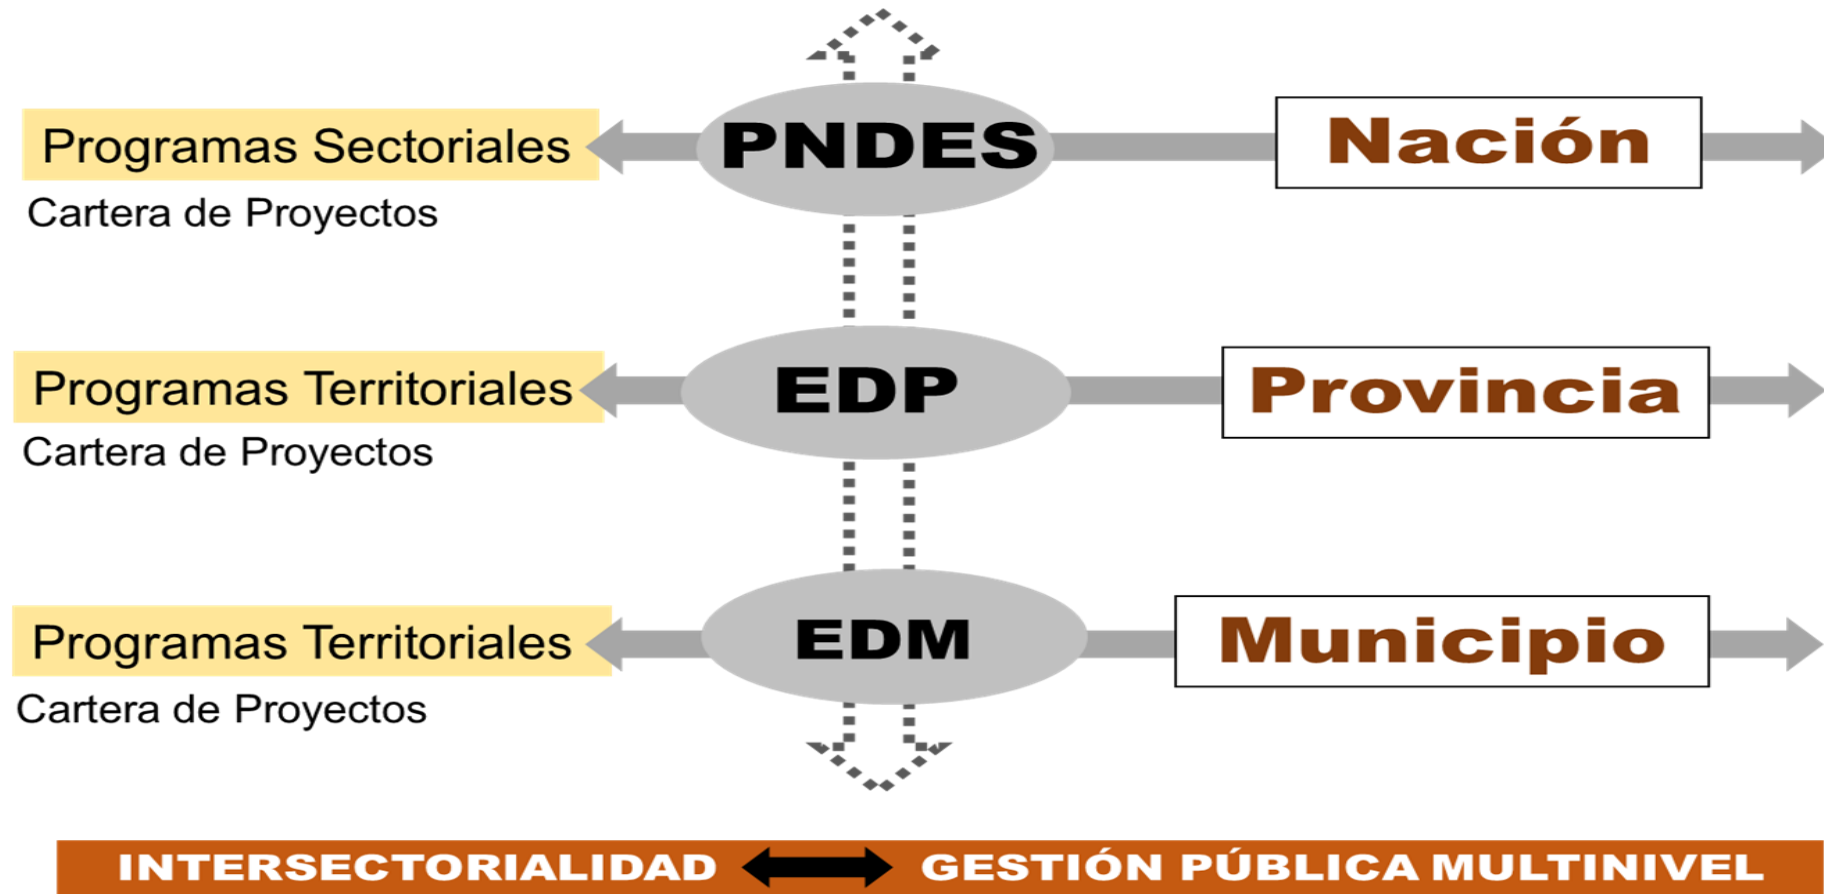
Programas Sectoriales

Cartera de Proyectos

PNDES

Nación

Programas Territoriales

Cartera de Proyectos

EDP

Provincia

Programas Territoriales

Cartera de Proyectos

EDM

Municipio

INTERSECTORIALIDAD GESTIÓN PÚBLICA MULTINIVEL